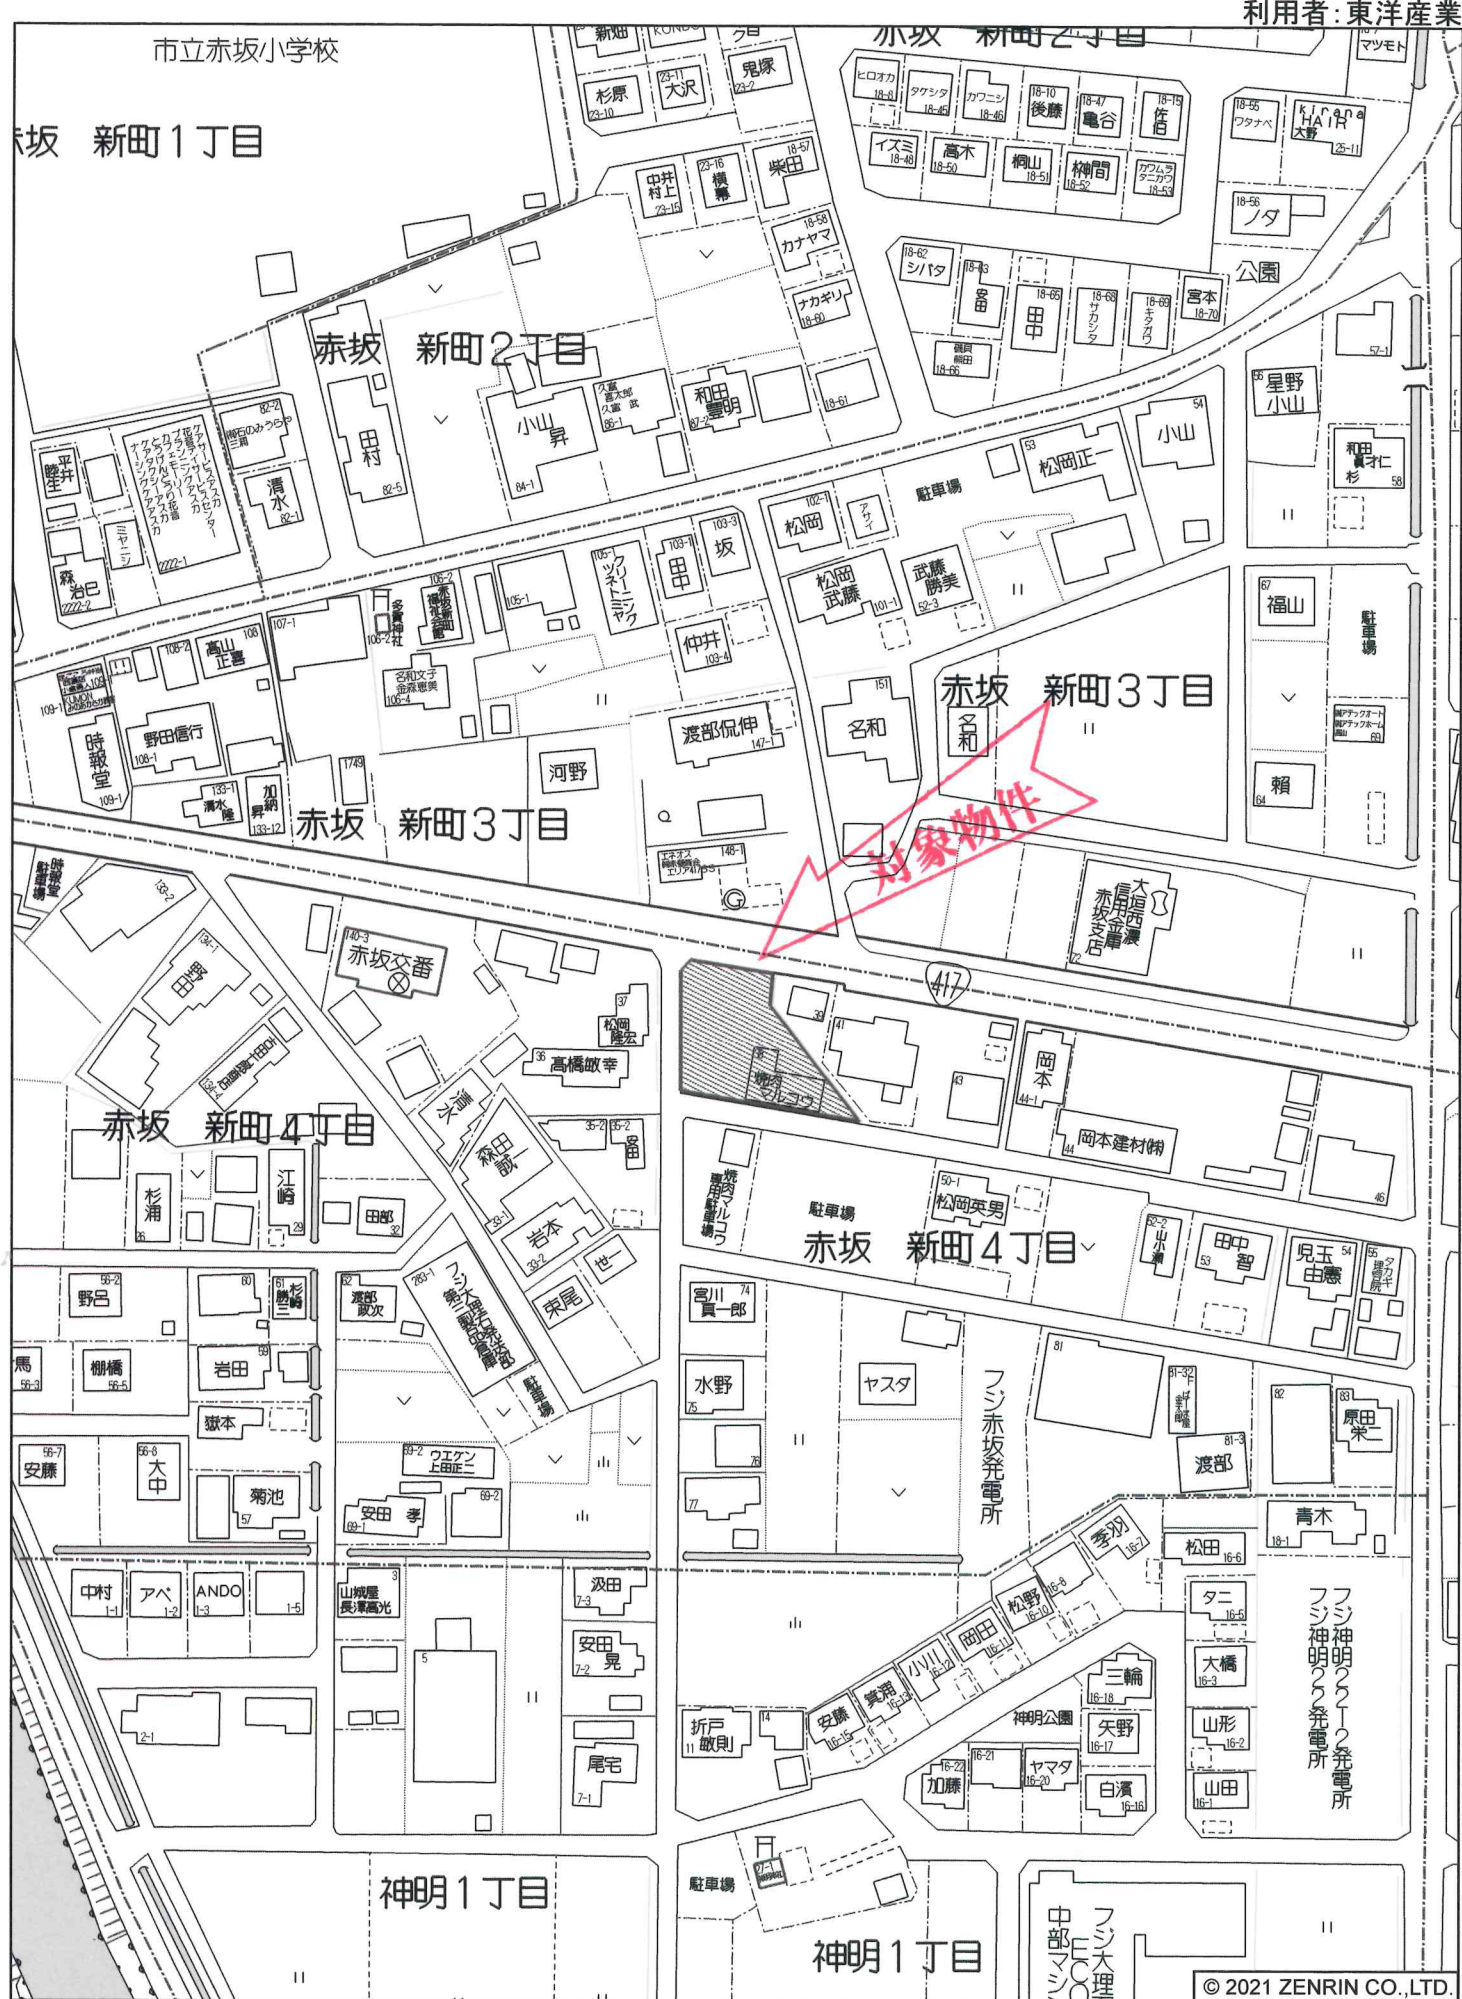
利用者:東洋産業

市立赤坂小学校

赤坂　新町1丁目

新畑　KONDO　鬼塚　杉原　大沢　中井村上　横幕　柴田　カナヤマ　ナカギリ　和田豊明　小山昇　久富　田村　清水　平井　森治巳　ミヤニシ

赤坂　新町2丁目

ヒロオカ　タケシタ　カワニシ　後藤　亀谷　佐伯　イズミ　高木　桐山　棚間　カワムラ　ワタナベ　kirana HAIR 大野　ノダ　シバタ　宮田　田中　サカシタ　キタガワ　宮本　公園

星野小山　小山　松岡正一　駐車場　和田　杉　アサイ　松岡　松岡武藤　武藤勝美　坂　田中　クリーニングヤ　仲井　福山　駐車場

多賀神社　高山正喜　野田信行　時報堂　河野　渡部保伸　名和　名和　赤坂　新町3丁目　賴　加納昇　清水隆

赤坂　新町3丁目

対象物件

エネオス　大垣西濃信用金庫赤坂支店　417

時報堂駐車場　赤坂交番　松岡隆宏　高橋敬幸　森田誠一　岩本　宮田　東尾　世一　岡本　岡本建材(株)　焼肉マルコウ

赤坂　新町4丁目

杉浦　江崎　田部　野呂　棚橋　岩田　嶽本　安藤　大中　菊池　駐車場　松岡英男　赤坂　新町4丁目　山本　田中智　児玉由憲　宮川真一郎　水野　ヤスダ　フジ赤坂発電所　原田栄二　渡部　青木　松田　季羽

渡部敏次　フジ大理石(株)第三製品倉庫　ウエゲン上田正二　安田孝

中村　アベ　ANDO　山城屋長澤高光　汲田　安田晃　尾宅　松野　岡田　小川　箕浦　安藤　折戸敏則　三輪　矢野　白濱　加藤　ヤマダ　神明公園　タニ　大橋　山形　山田

フジ神明22-2発電所　フジ神明22発電所

神明1丁目　駐車場　神明1丁目　中部ECO　フジ大理

© 2021 ZENRIN CO.,LTD.